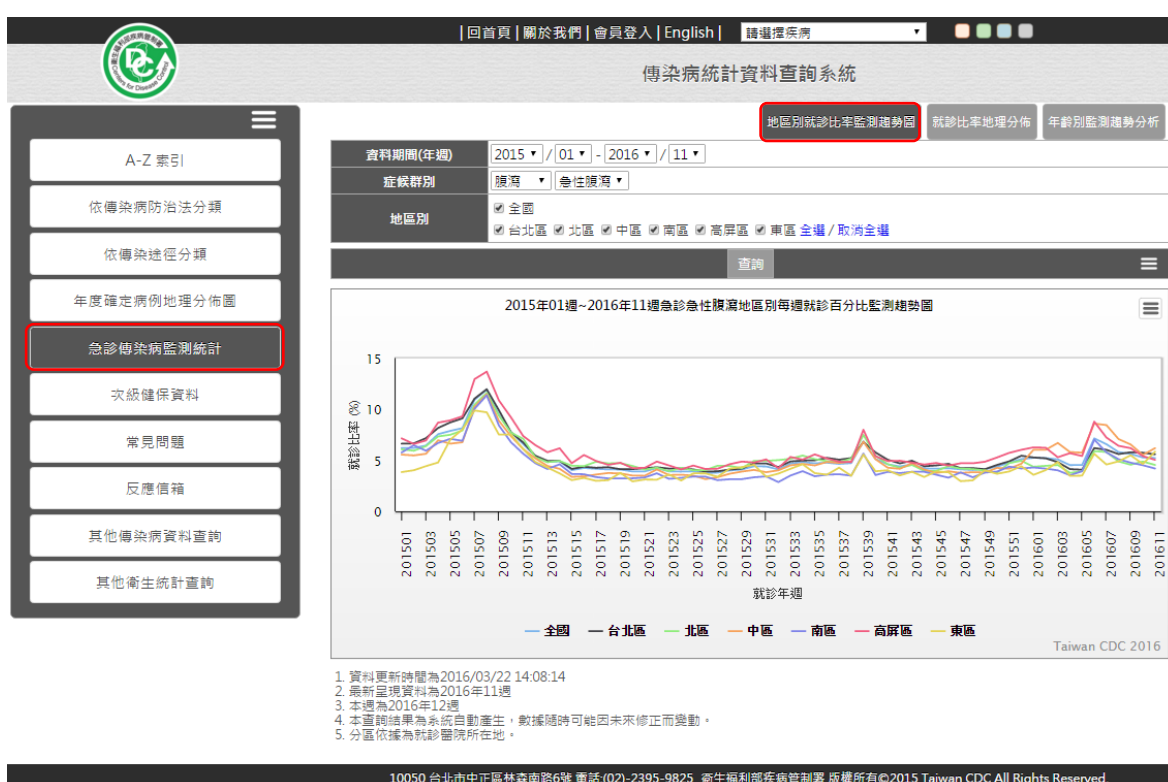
| 回首頁 | 關於我們 | 會員登入 | English | 請選擇疾病

傳染病統計資料查詢系統

地區別就診比率監測趨勢圖 | 就診比率地理分佈 | 年齡別監測趨勢分析

A-Z 索引
依傳染病防治法分類
依傳染途徑分類
年度確定病例地理分佈圖
急診傳染病監測統計
次級健保資料
常見問題
反應信箱
其他傳染病資料查詢
其他衛生統計查詢

| 資料期間(年週) | 2015 / 01 - 2016 / 11 |
|---|---|
| 症候群別 | 腹瀉 急性腹瀉 |
| 地區別 | 全國<br>台北區 北區 中區 南區 高屏區 東區 全選 / 取消全選 |

查詢

2015年01週~2016年11週急診急性腹瀉地區別每週就診百分比監測趨勢圖

15
10
5
0

就診比率 (%)

201501 201503 201505 201507 201509 201511 201513 201515 201517 201519 201521 201523 201525 201527 201529 201531 201533 201535 201537 201539 201541 201543 201545 201547 201549 201551 201601 201603 201605 201607 201609 201611

就診年週

全國 台北區 北區 中區 南區 高屏區 東區

Taiwan CDC 2016

1. 資料更新時間為2016/03/22 14:08:14
2. 最新呈現資料為2016年11週
3. 本週為2016年12週
4. 本查詢結果為系統自動產生，數據隨時可能因未來修正而變動。
5. 分區依據為就診醫院所在地。

10050 台北市中正區林森南路6號 電話:(02)-2395-9825 衛生福利部疾病管制署 版權所有©2015 Taiwan CDC All Rights Reserved